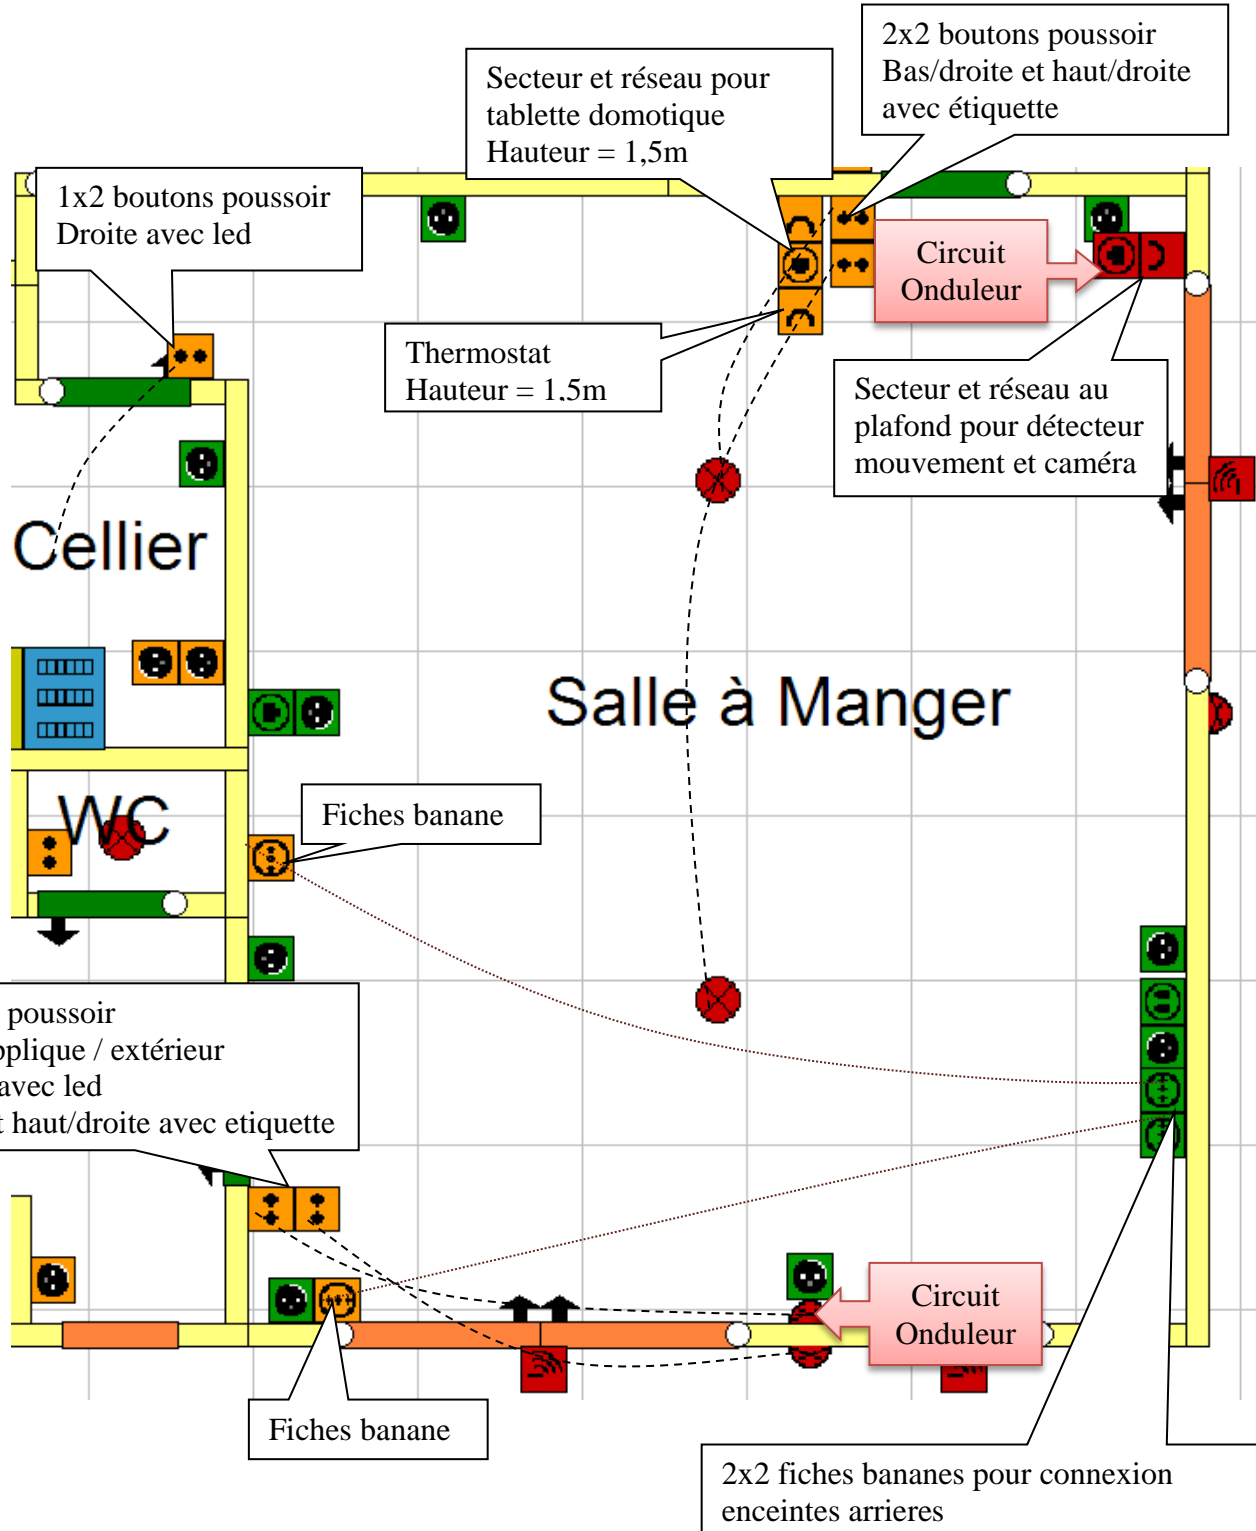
2x2 boutons poussoir
Bas/droite et haut/droite
avec étiquette

Secteur et réseau pour
tablette domotique
Hauteur = 1,5m

1x2 boutons poussoir
Droite avec led

Circuit
Onduleur

Thermostat
Hauteur = 1,5m

Secteur et réseau au
plafond pour détecteur
mouvement et caméra

Cellier

Salle à Manger

WC

Fiches banane

poussoir
pplique / extérieur
avec led
t haut/droite avec etiquette

Circuit
Onduleur

Fiches banane

2x2 fiches bananes pour connexion
enceintes arrieres